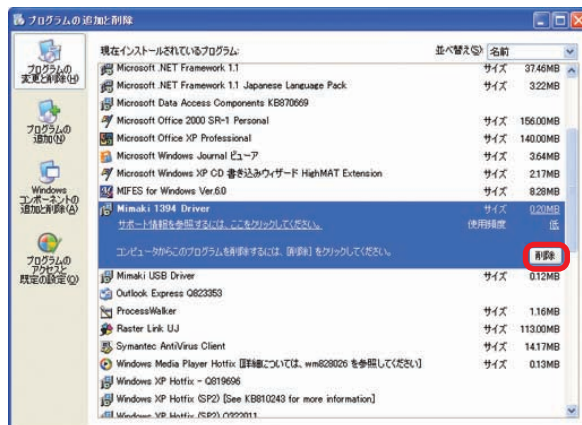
プログラムの追加と削除

プログラムの変更と削除(H)

プログラムの追加(N)

Windows コンポーネントの追加と削除(A)

プログラムのアクセスと既定の設定(O)

現在インストールされているプログラム:

並べ替え(S): 名前

| | | |
|---|---|---|
| Microsoft .NET Framework 1.1 | サイズ | 37.46MB |
| Microsoft .NET Framework 1.1 Japanese Language Pack | サイズ | 3.22MB |
| Microsoft Data Access Components KB870669 | | |
| Microsoft Office 2000 SR-1 Personal | サイズ | 156.00MB |
| Microsoft Office XP Professional | サイズ | 140.00MB |
| Microsoft Windows Journal ビューア | サイズ | 3.64MB |
| Microsoft Windows XP CD 書き込みウィザード HighMAT Extension | サイズ | 2.17MB |
| MIFES for Windows Ver.6.0 | サイズ | 8.28MB |
| Mimaki 1394 Driver | サイズ | 0.20MB |
| サポート情報を参照するには、ここをクリックしてください。 | 使用頻度 | 低 |
| コンピュータからこのプログラムを削除するには、[削除] をクリックしてください。 | | 削除 |
| Mimaki USB Driver | サイズ | 0.12MB |
| Outlook Express Q823353 | | |
| ProcessWalker | サイズ | 1.16MB |
| Raster Link UJ | サイズ | 113.00MB |
| Symantec AntiVirus Client | サイズ | 14.17MB |
| Windows Media Player Hotfix [詳細については、wm828026 を参照してください] | サイズ | 0.13MB |
| Windows XP Hotfix - Q819696 | | |
| Windows XP Hotfix (SP2) [See KB810243 for more information] | | |
| Windows XP Hotfix (SP2) Q322011 | | |